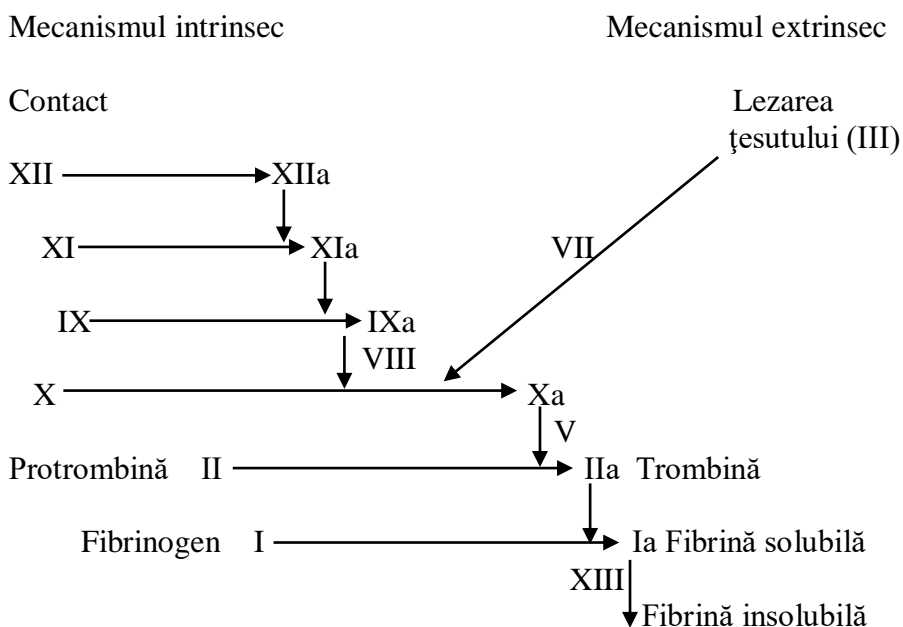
Mecanismul intrinsec

Mecanismul extrinsec

Contact

Lezarea ţesutului (III)

XII → XIIa

XI → XIa

VII

IX → IXa

VIII

X → Xa

V

Protrombină II → IIa Trombină

Fibrinogen I → Ia Fibrină solubilă

XIII

Fibrină insolubilă